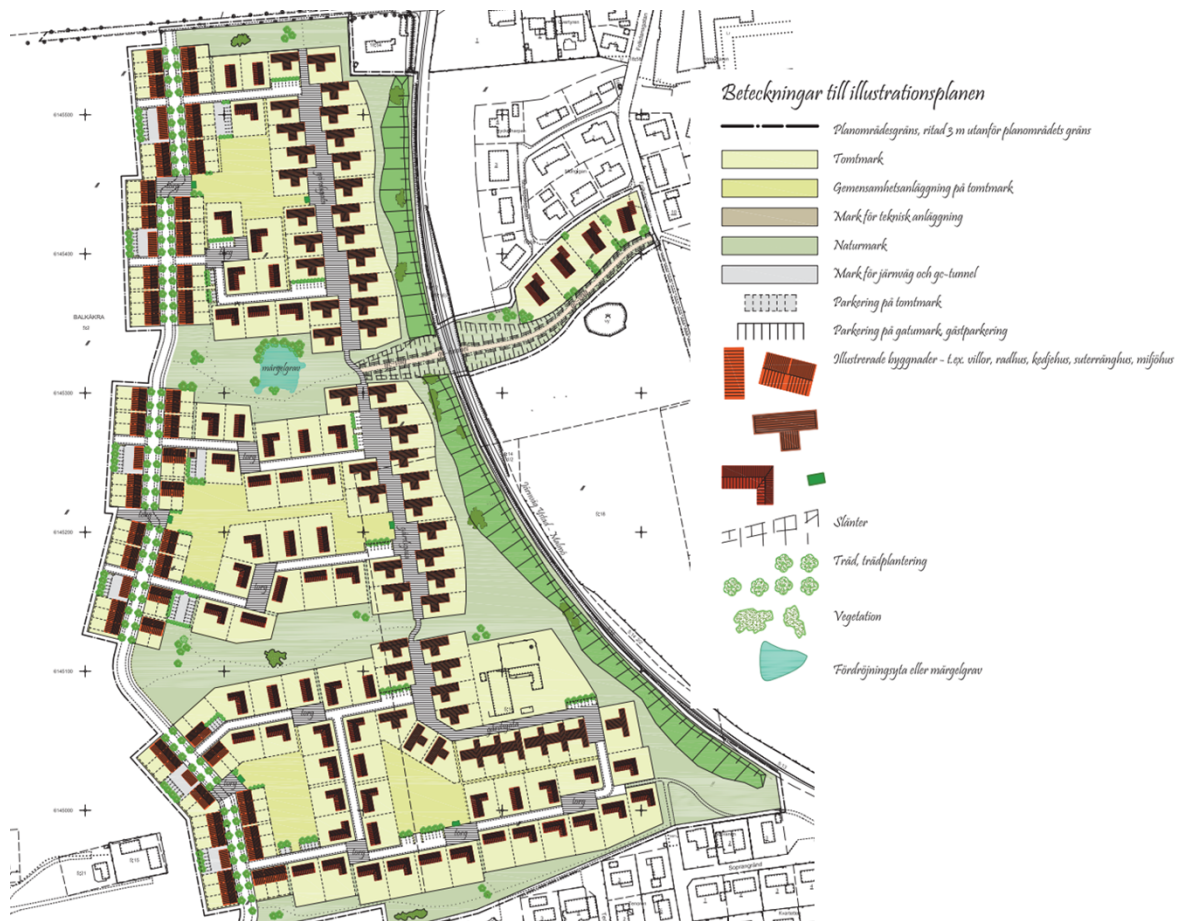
Beteckningar till illustrationsplanen

Planområdesgräns, ritad 3 m utanför planområdets gräns

Tomtmark

Gemensamhetsanläggning på tomtmark

Mark för teknisk anläggning

Naturmark

Mark för järnväg och gc-tunnel

Parkering på tomtmark

Parkering på gatumark, gästparkering

Illustrerade byggnader - t.ex. villor, radhus, kedjehus, suterränghus, miljöhus

Slänter

Träd, trädplantering

Vegetation

Fördröjningsyta eller märgelgrav

märgelgrav

BALKÅKRA

6145500

6145400

6145300

6145200

6145100

6145000

torg

torg

torg

torg

torg

torg

torg

torg

Sopranogränd